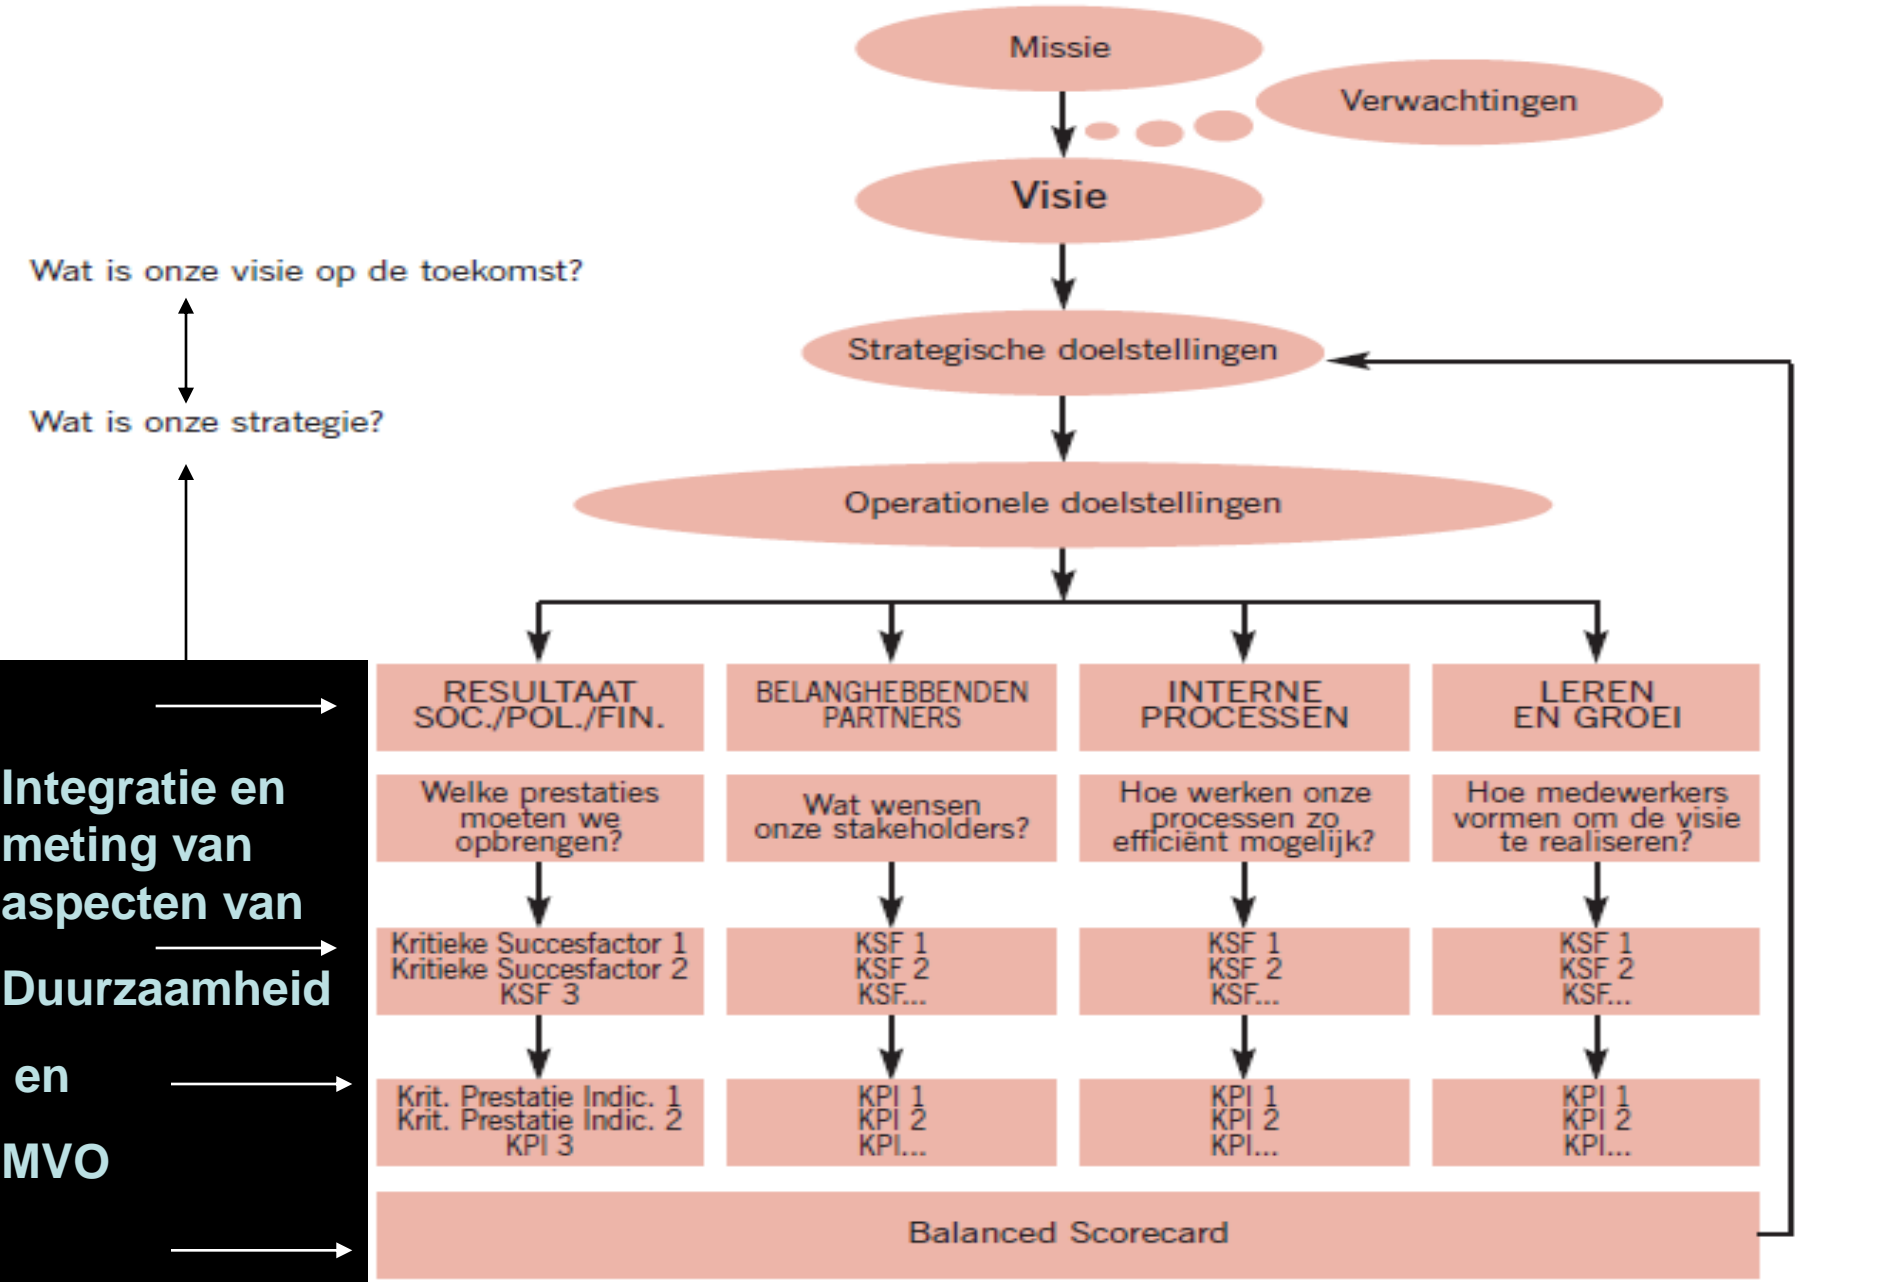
Missie

Verwachtingen

Visie

Wat is onze visie op de toekomst?

Wat is onze strategie?

Strategische doelstellingen

Operationele doelstellingen

Integratie en meting van aspecten van Duurzaamheid en MVO

| RESULTAAT SOC./POL./FIN. | BELANGHEBBENDEN PARTNERS | INTERNE PROCESSEN | LEREN EN GROEI |
|---|---|---|---|
| Welke prestaties moeten we opbrengen? | Wat wensen onze stakeholders? | Hoe werken onze processen zo efficiënt mogelijk? | Hoe medewerkers vormen om de visie te realiseren? |
| Kritieke Succesfactor 1 Kritieke Succesfactor 2 KSF 3 | KSF 1 KSF 2 KSF... | KSF 1 KSF 2 KSF... | KSF 1 KSF 2 KSF... |
| Krit. Prestatie Indic. 1 Krit. Prestatie Indic. 2 KPI 3 | KPI 1 KPI 2 KPI... | KPI 1 KPI 2 KPI... | KPI 1 KPI 2 KPI... |

Balanced Scorecard